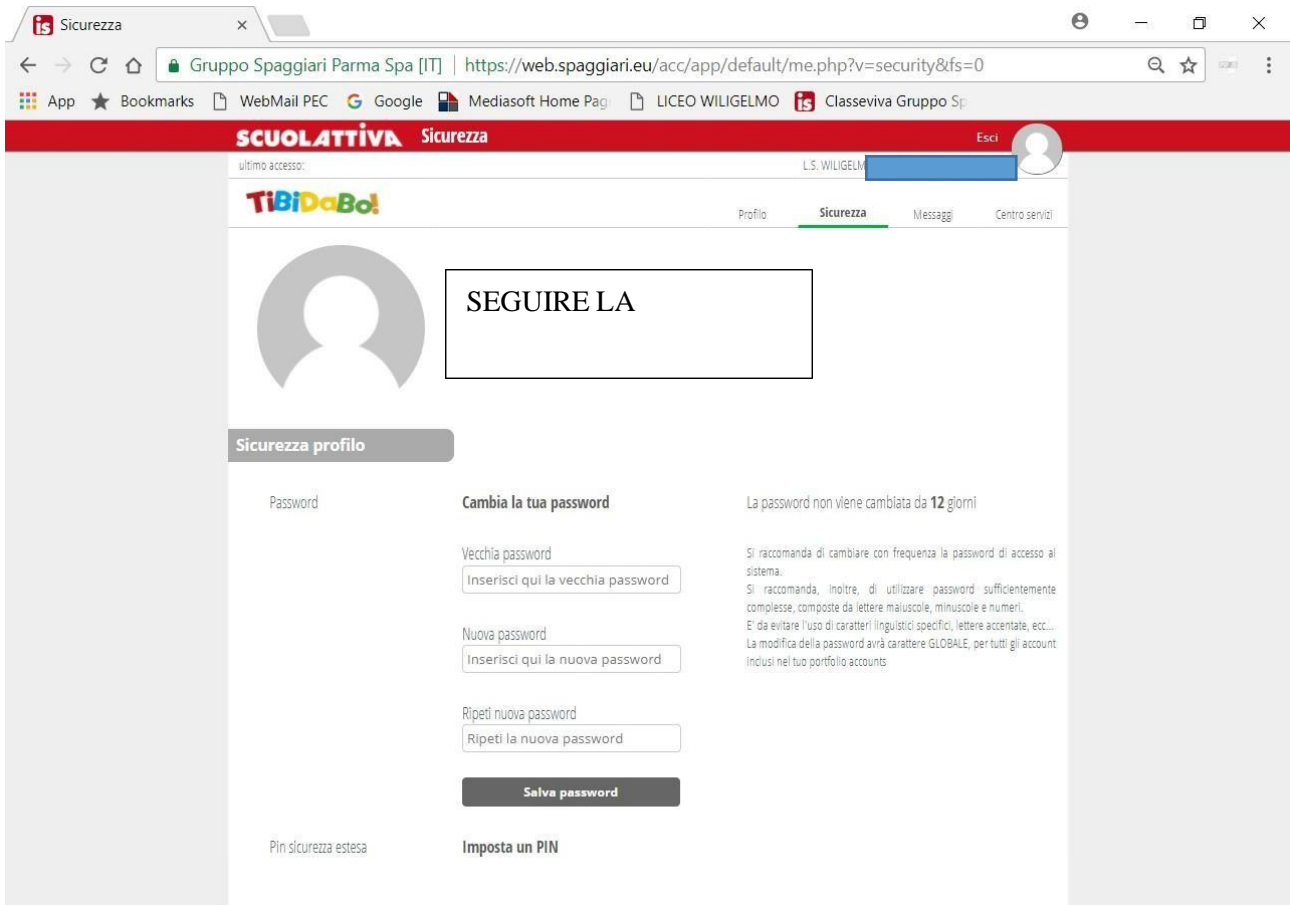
Sicurezza ×

Gruppo Spaggiari Parma Spa [IT] | https://web.spaggiari.eu/acc/app/default/me.php?v=security&fs=0

App Bookmarks WebMail PEC Google Mediasoft Home Pag LICEO WILIGELMO Classeviva Gruppo Sp

SCUOLATTIVA Sicurezza Esci

ultimo accesso: L.S. WILIGELM

TiBiDaBo!

Profilo Sicurezza Messaggi Centro servizi

SEGUIRE LA

Sicurezza profilo

Password

Cambia la tua password

La password non viene cambiata da 12 giorni

Vecchia password
Inserisci qui la vecchia password

Si raccomanda di cambiare con frequenza la password di accesso al sistema.
Si raccomanda, inoltre, di utilizzare password sufficientemente complesse, composte da lettere maiuscole, minuscole e numeri.
E' da evitare l'uso di caratteri linguistici specifici, lettere accentate, ecc...
La modifica della password avrà carattere GLOBALE, per tutti gli account inclusi nel tuo portfolio accounts

Nuova password
Inserisci qui la nuova password

Ripeti nuova password
Ripeti la nuova password

Salva password

Pin sicurezza estesa

Imposta un PIN